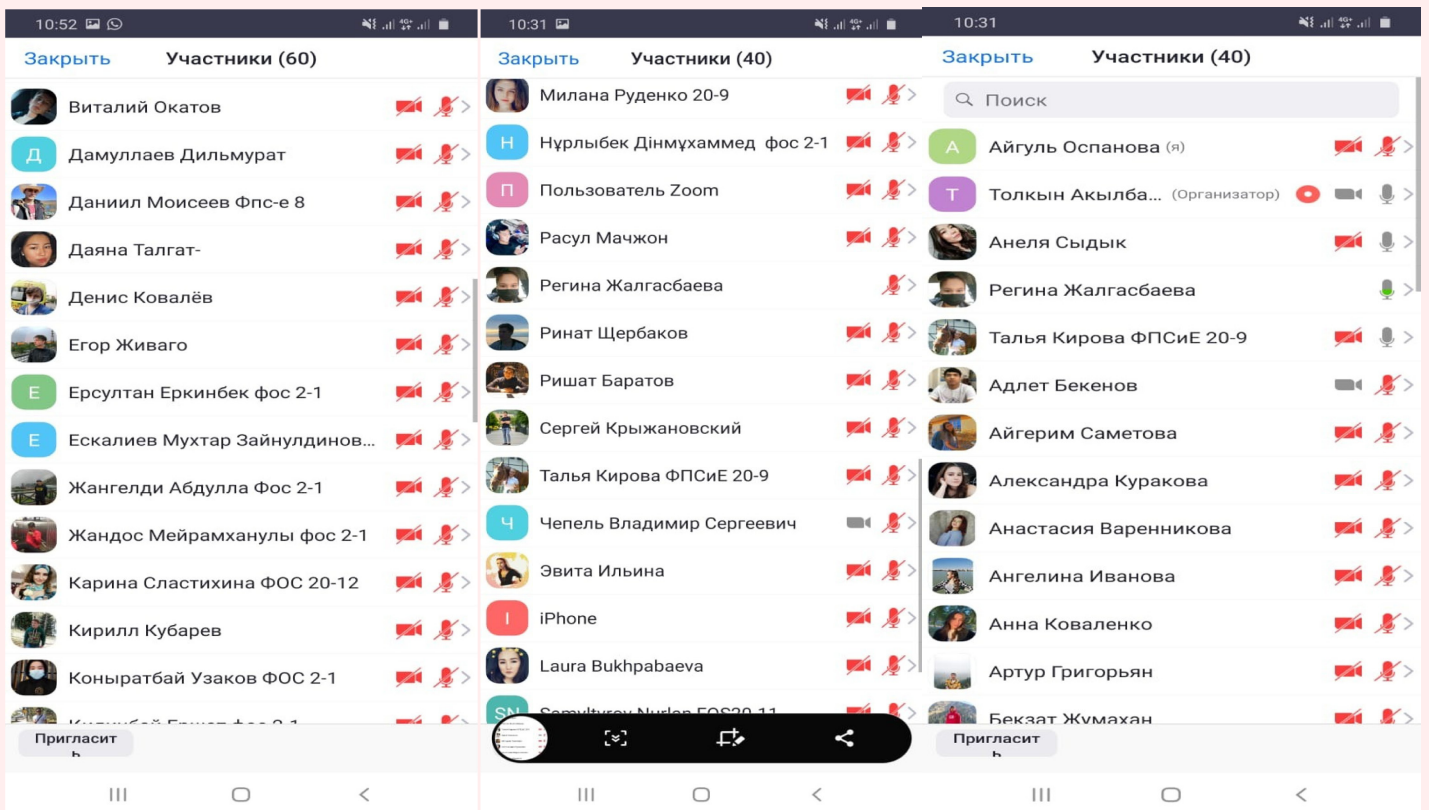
10:52

Закрыть Участники (60)

Виталий Окатов
Д Дамуллаев Дильмурат
Даниил Моисеев Фпс-е 8
Даяна Талгат-
Денис Ковалёв
Егор Живаго
Е Ерсултан Еркинбек фос 2-1
Е Ескалиев Мухтар Зайнулдинов...
Жангелди Абдулла Фос 2-1
Жандос Мейрамханулы фос 2-1
Карина Сластихина ФОС 20-12
Кирилл Кубарев
Коныратбай Узаков ФОС 2-1
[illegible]

Пригласит
ь

10:31

Закрыть Участники (40)

Милана Руденко 20-9
Н Нұрлыбек Дінмұхаммед фос 2-1
П Пользователь Zoom
Расул Мачжон
Регина Жалгасбаева
Ринат Щербаков
Ришат Баратов
Сергей Крыжановский
Талья Кирова ФПСиЕ 20-9
Ч Чепель Владимир Сергеевич
Эвита Ильина
I iPhone
Laura Bukhpabaeva
SN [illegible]

10:31

Закрыть Участники (40)

Поиск

А Айгуль Оспанова (я)
Т Толкын Акылба... (Организатор)
Анеля Сыдык
Регина Жалгасбаева
Талья Кирова ФПСиЕ 20-9
Адлет Бекенов
Айгерим Саметова
Александра Куракова
Анастасия Варенникова
Ангелина Иванова
Анна Коваленко
Артур Григорьян
Бекзат Жумахан

Пригласит
ь